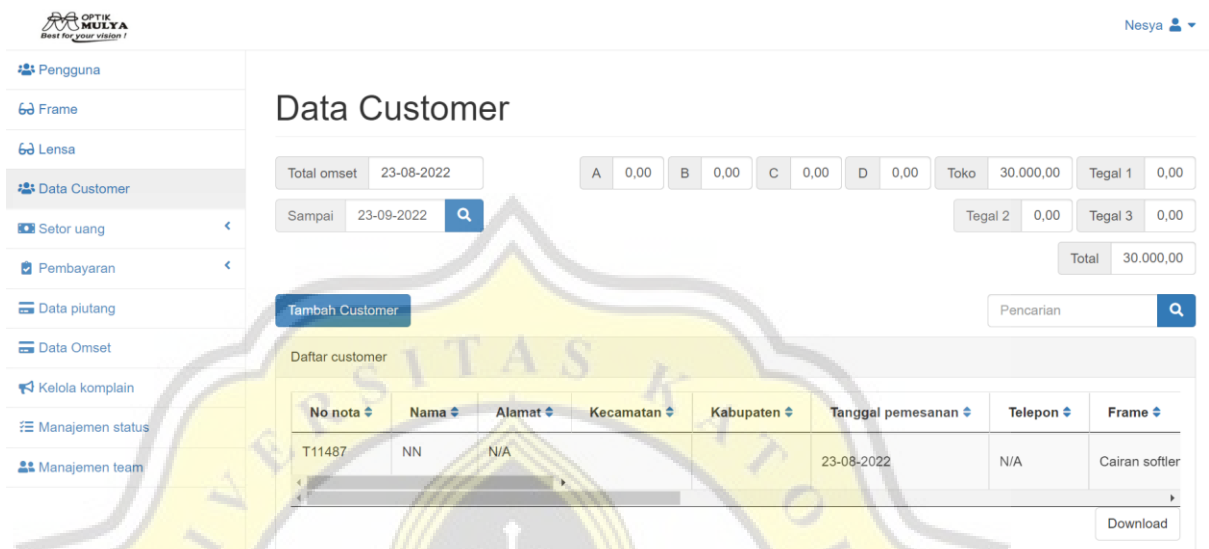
OPTIK MULYA
Best for your vision !

Nesya

Pengguna
Frame
Lensa
Data Customer
Setor uang
Pembayaran
Data piutang
Data Omset
Kelola komplain
Manajemen status
Manajemen team

Data Customer

Total omset 23-08-2022
Sampai 23-09-2022

A 0,00 B 0,00 C 0,00 D 0,00 Toko 30.000,00 Tegal 1 0,00
Tegal 2 0,00 Tegal 3 0,00
Total 30.000,00

Tambah Customer

Pencarian

Daftar customer

| No nota | Nama | Alamat | Kecamatan | Kabupaten | Tanggal pemesanan | Telepon | Frame |
|---|---|---|---|---|---|---|---|
| T11487 | NN | N/A | | | 23-08-2022 | N/A | Cairan softler |

Download